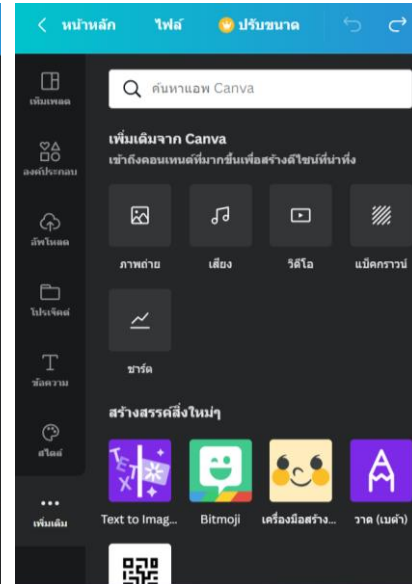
< หน้าหลัก ไฟล์ ปรับขนาด

เพิ่มเพลต

องค์ประกอบ

อัพโหลด

โปรเจ็กต์

ข้อความ

สไตล์

เพิ่มเติม

ค้นหาแอพ Canva

เพิ่มเติมจาก Canva

เข้าถึงคอนเทนต์ที่มากขึ้นเพื่อสร้างดีไซน์ที่น่าทึ่ง

ภาพถ่าย

เสียง

วิดีโอ

แบ็คกราวน์

ชาร์ต

สร้างสรรค์สิ่งใหม่ๆ

Text to Imag...

Bitmoji

เครื่องมือสร้าง...

วาด (เบต้า)